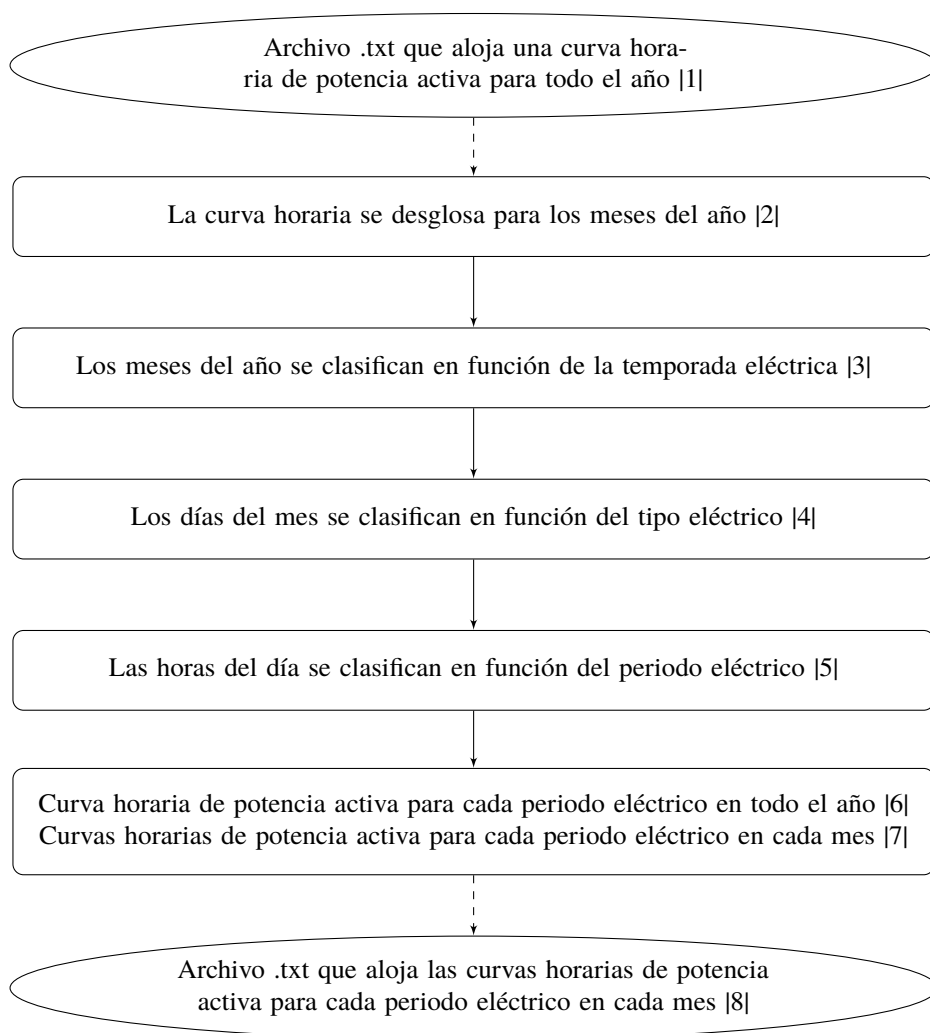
Archivo .txt que aloja una curva horaria de potencia activa para todo el año |1|

La curva horaria se desglosa para los meses del año |2|

Los meses del año se clasifican en función de la temporada eléctrica |3|

Los días del mes se clasifican en función del tipo eléctrico |4|

Las horas del día se clasifican en función del periodo eléctrico |5|

Curva horaria de potencia activa para cada periodo eléctrico en todo el año |6|
Curvas horarias de potencia activa para cada periodo eléctrico en cada mes |7|

Archivo .txt que aloja las curvas horarias de potencia activa para cada periodo eléctrico en cada mes |8|